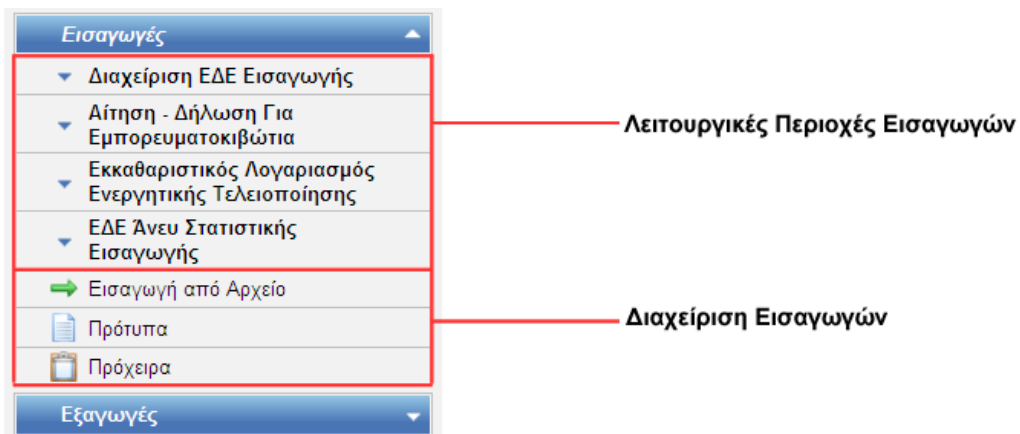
Εισαγωγές

Διαχείριση ΕΔΕ Εισαγωγής

Αίτηση - Δήλωση Για Εμπορευματοκιβώτια

Εκκαθαριστικός Λογαριασμός Ενεργητικής Τελειοποίησης

ΕΔΕ Άνευ Στατιστικής Εισαγωγής

Εισαγωγή από Αρχείο

Πρότυπα

Πρόχειρα

Εξαγωγές

Λειτουργικές Περιοχές Εισαγωγών

Διαχείριση Εισαγωγών